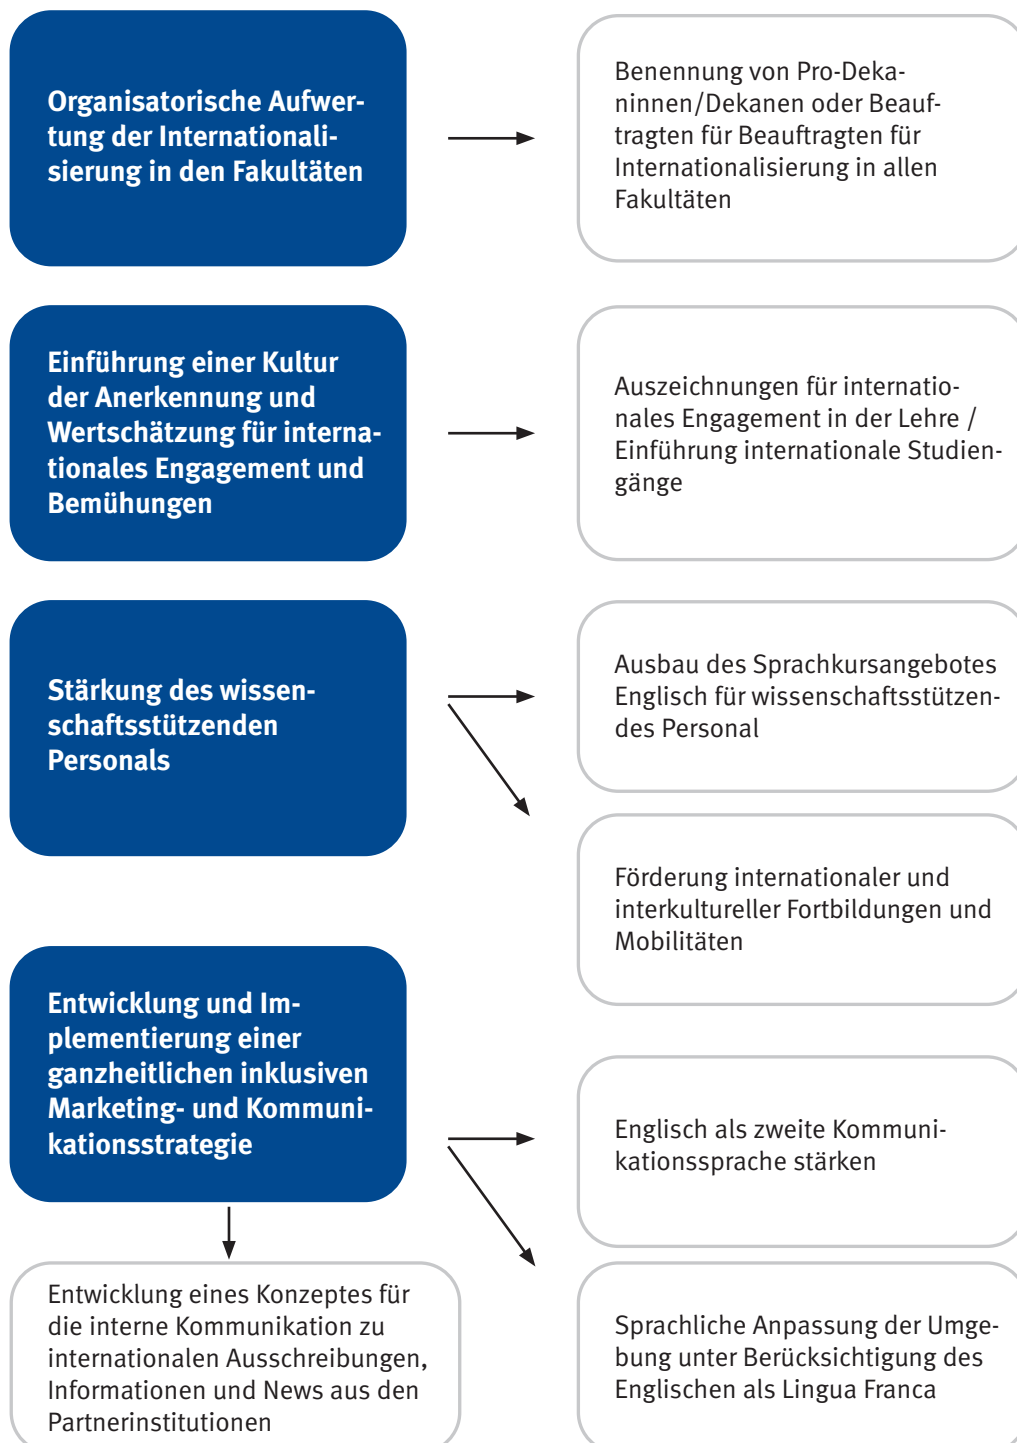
Organisatorische Aufwertung der Internationalisierung in den Fakultäten

Benennung von Pro-Dekaninnen/Dekanen oder Beauftragten für Beauftragten für Internationalisierung in allen Fakultäten

Einführung einer Kultur der Anerkennung und Wertschätzung für internationales Engagement und Bemühungen

Auszeichnungen für internationales Engagement in der Lehre / Einführung internationale Studiengänge

Stärkung des wissenschaftsstützenden Personals

Ausbau des Sprachkursangebotes Englisch für wissenschaftsstützendes Personal

Förderung internationaler und interkultureller Fortbildungen und Mobilitäten

Entwicklung und Implementierung einer ganzheitlichen inklusiven Marketing- und Kommunikationsstrategie

Englisch als zweite Kommunikationssprache stärken

Entwicklung eines Konzeptes für die interne Kommunikation zu internationalen Ausschreibungen, Informationen und News aus den Partnerinstitutionen

Sprachliche Anpassung der Umgebung unter Berücksichtigung des Englischen als Lingua Franca